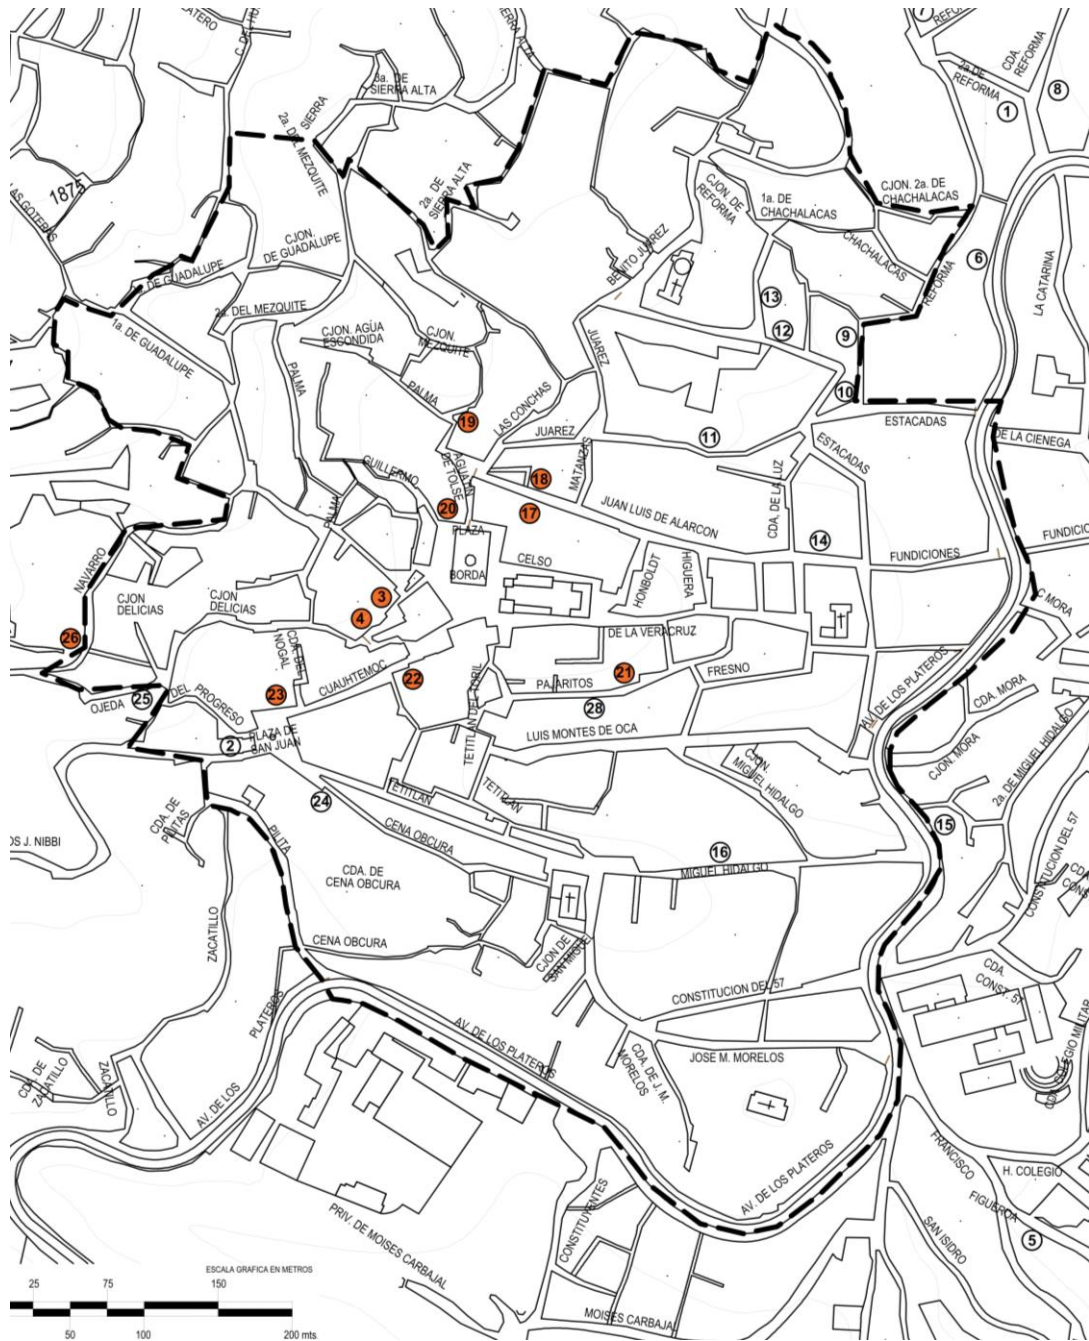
PLATERO
C. DE HI
SIERRA ALTA
REFOR
CDA. REFORMA
2a. DE REFORMA
1
8
3a. DE SIERRA ALTA
2a. DE MEZQUITE
SIERRA
1875
LAS COTERAS
CJON. DE GUADALUPE
2a. DE SIERRA ALTA
CJON. DE REFORMA
1a. DE CHACHALACAS
CJON. 2a. DE CHACHALACAS
DE GUADALUPE
BENITO JUAREZ
CHACHALACAS
REFORMA
6
LA CATARINA
2a. DEL MEZQUITE
1a. DE GUADALUPE
CJON. AGÚA ESCONDIDA
CJON. MEZQUITE
13
12
9
JUAREZ
PALMA
PALMA
10
LAS CONCHAS
19
ESTACADAS
ESTACADAS
DE LA CIENEGA
JUAREZ
11
GUILLERMO
AGUA DE TOLES
18
MATANZAS
CDA. DE LA LUZ
JUAN LUIS DE ALARCON
20
17
PALMA
PLAZA
14
FUNDICIONES
FUNDICION
NAVARRO
BORDA
CELSO
HONBOLDT
HIGUERA
CJON DELICIAS
CJON DELICIAS
3
4
C MORA
DE LA VERACRUZ
26
CDA. DEL NOGAL
CUAUHTEMOC
22
TORIL
PAJARITOS
21
FRESNO
AV. DE LOS PLATEROS
CDA. MORA
23
OJEDA
25
DEL PROGRESO
28
LUIS MONTES DE OCA
2
PLAZA DE SAN JUAN
TETITLAN DEL TORIL
CJON. MIGUEL HIDALGO
CJON. MORA
2a. DE MIGUEL HIDALGO
TETITLAN
TETITLAN
24
OS J. NIBBI
CDA. DE PILITAS
PILITA
CENA OBCURA
15
16
CONSTITUCION DEL 57
MIGUEL HIDALGO
CDA. DE CENA OBCURA
CDA CONS
ZACATILLO
CENA OBCURA
CJON DE SAN MIGUEL
CONSTITUCION DEL 57
PLATEROS
CDA. CONST. 57
AV. DE LOS PLATEROS
CDA. DE J. M. MORELOS
COLEGIO MILITAR
JOSE M. MORELOS
CDA. DE ZACATILLO
ZACATILLO
AV. DE LOS
FRANCISCO
H. COLEGIO
AV. DE LOS PLATEROS
FIGUEROA
PRIV. DE MOISES CARBAJAL
SAN ISIDRO
5
CONSTITUYENTES
ESCALA GRAFICA EN METROS
25
75
150
50
100
200 mts.
MOISES CARBAJAL